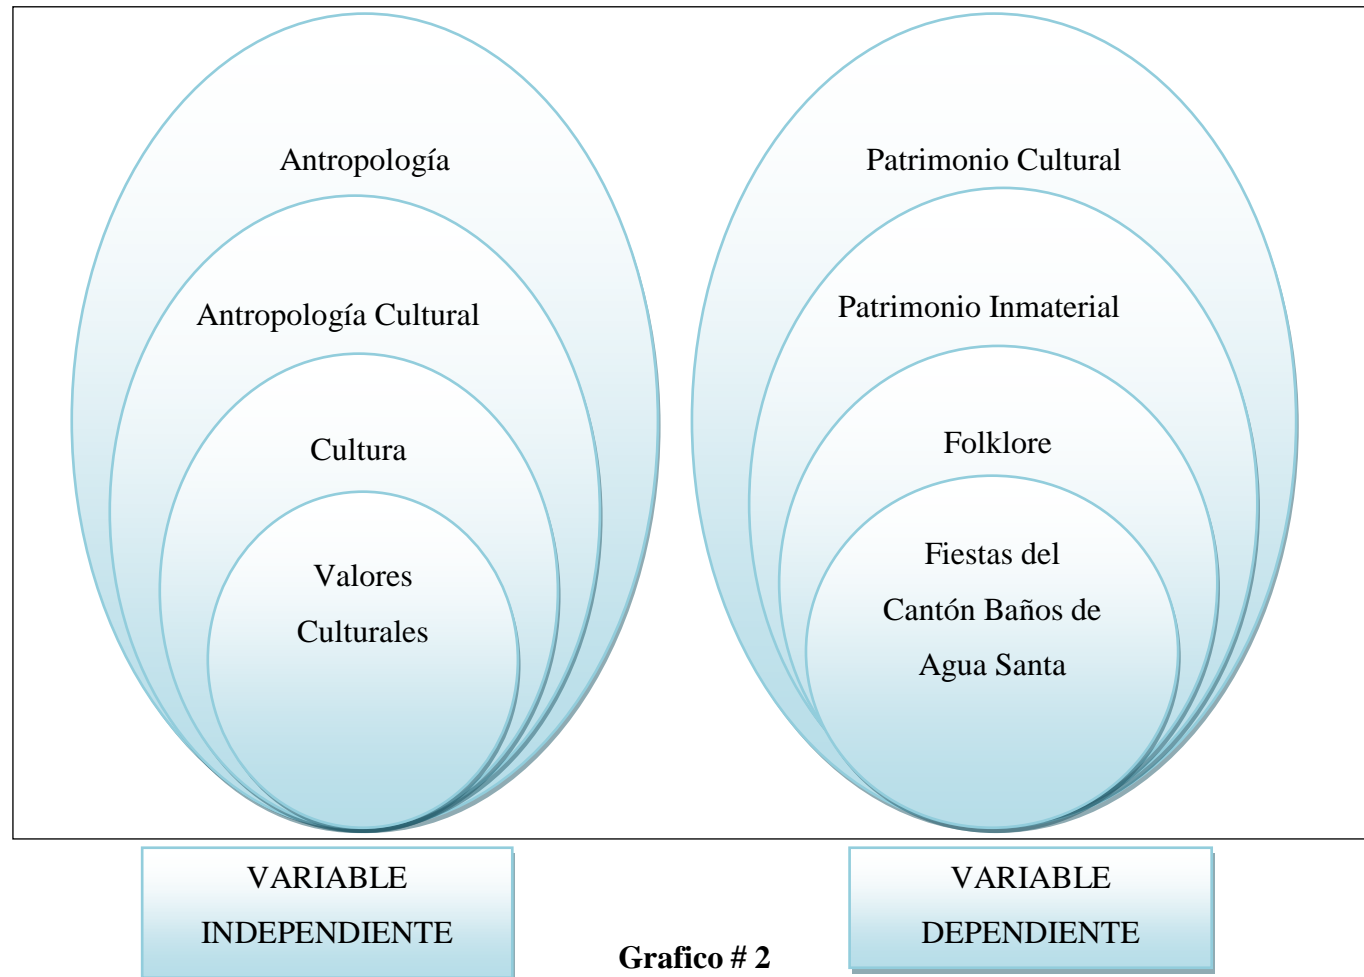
Antropología

Antropología Cultural

Cultura

Valores Culturales

Patrimonio Cultural

Patrimonio Inmaterial

Folklore

Fiestas del Cantón Baños de Agua Santa

VARIABLE INDEPENDIENTE

Grafico # 2

VARIABLE DEPENDIENTE